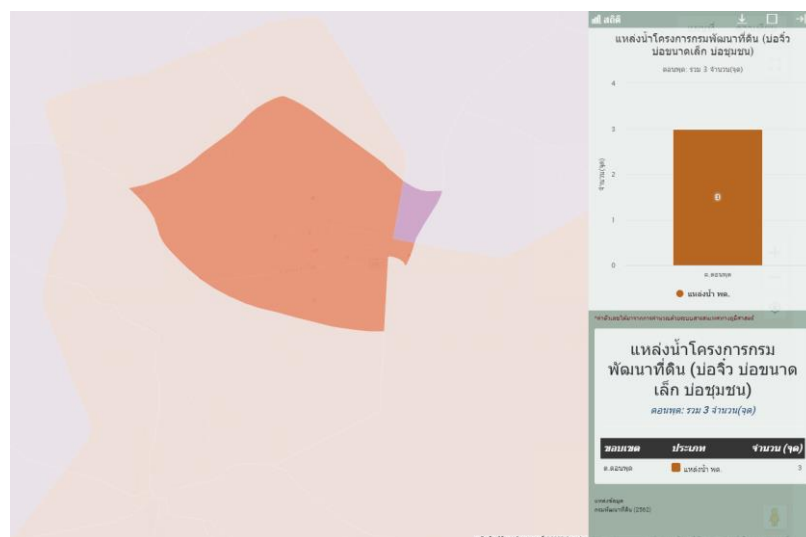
สถิติ

แหล่งน้ำโครงการกรมพัฒนาที่ดิน (บ่อจิ๋ว บ่อขนาดเล็ก บ่อชุมชน)

ดอนพุด: รวม 3 จำนวน(จุด)

4

3

2

1

0

จำนวน(จุด)

3

ต.ดอนพุด

แหล่งน้ำ พด.

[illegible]

แหล่งน้ำโครงการกรมพัฒนาที่ดิน (บ่อจิ๋ว บ่อขนาดเล็ก บ่อชุมชน)

ดอนพุด: รวม 3 จำนวน(จุด)

| ขอบเขต | ประเภท | จำนวน (จุด) |
|---|---|---|
| ต.ดอนพุด | แหล่งน้ำ พด. | 3 |

แหล่งข้อมูล
กรมพัฒนาที่ดิน (2562)